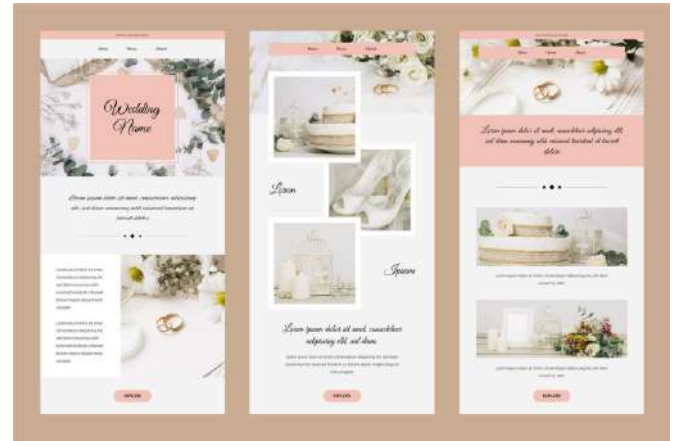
Wedding Name

Lorem ipsum dolor sit amet, consectetuer adipiscing elit, sed diam nonummy nibh euismod tincidunt ut laoreet dolore.

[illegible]

EXPLORE

Lorem

Ipsum

Lorem ipsum dolor sit amet, consectetuer adipiscing elit, sed diam

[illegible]

EXPLORE

Lorem ipsum dolor sit amet, consectetuer adipiscing elit, sed diam nonummy nibh euismod tincidunt ut laoreet dolore.

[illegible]

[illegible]

EXPLORE